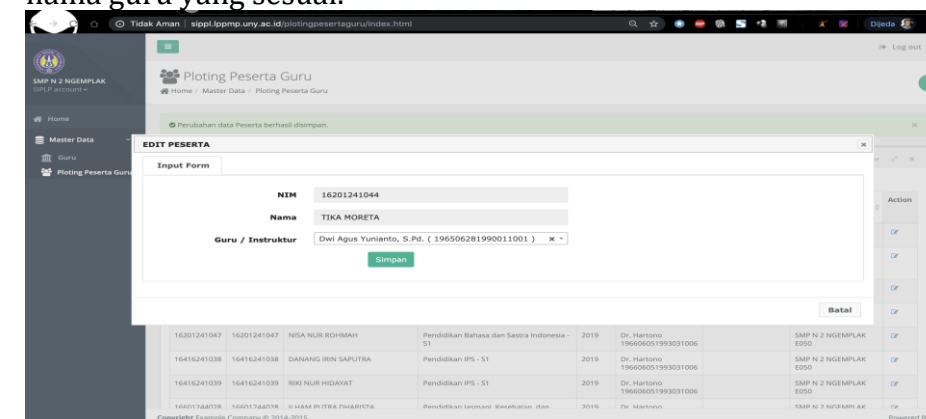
nama guru yang sesuai.

Tidak Aman | sippl.lppmp.uny.ac.id/plotingpesertaguru/index.html

Dijeda

Log out

SMP N 2 NGEMPLAK
SIPLP account

Home

Master Data

Guru

Ploting Peserta Guru

Ploting Peserta Guru

Home / Master Data / Ploting Peserta Guru

Perubahan data Peserta berhasil disimpan.

EDIT PESERTA

Input Form

NIM 16201241044

Nama TIKA MORETA

Guru / Instruktur Dwi Agus Yunianto, S.Pd. ( 196506281990011001 )

Simpan

Batal

Action

| 16201241047 | 16201241047 | NISA NUR ROHMAH | Pendidikan Bahasa dan Sastra Indonesia - S1 | 2019 | Dr. Hartono 196606051993031006 | SMP N 2 NGEMPLAK E050 |
|---|---|---|---|---|---|---|
| 16416241038 | 16416241038 | DANANG IRIN SAPUTRA | Pendidikan IPS - S1 | 2019 | Dr. Hartono 196606051993031006 | SMP N 2 NGEMPLAK E050 |
| 16416241039 | 16416241039 | RIKI NUR HIDAYAT | Pendidikan IPS - S1 | 2019 | Dr. Hartono 196606051993031006 | SMP N 2 NGEMPLAK E050 |
| 16601244028 | 16601244028 | ILHAM PUTRA DHARISTA | Pendidikan Jasmani, Kesehatan, dan | 2019 | Dr. Hartono | SMP N 2 NGEMPLAK |

Copyright Example Company © 2014-2015

Powered B